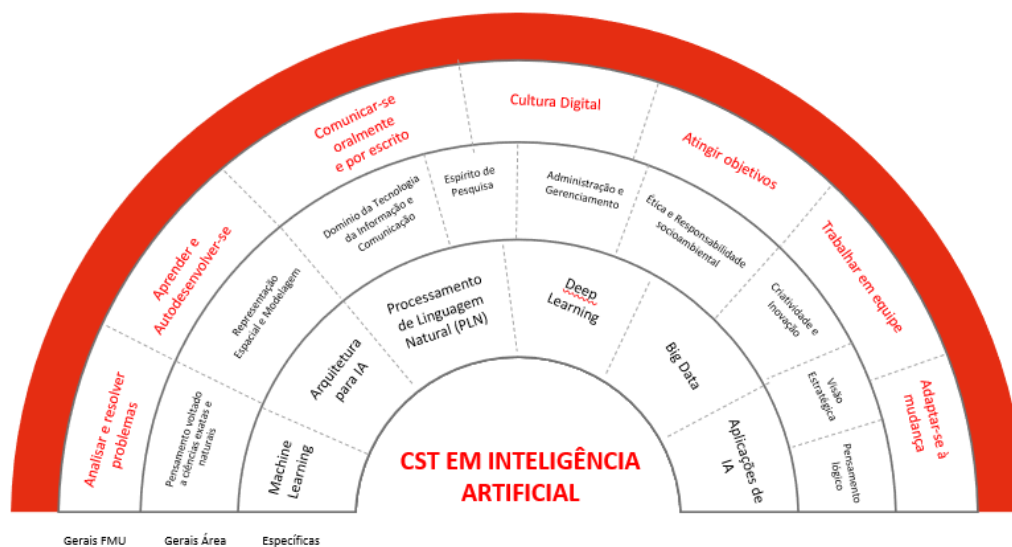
Analisar e resolver problemas

Aprender e Autodesenvolver-se

Comunicar-se oralmente e por escrito

Cultura Digital

Atingir objetivos

Trabalhar em equipe

Adaptar-se à mudança

Pensamento voltado a ciências exatas e naturais

Representação Espacial e Modelagem

Domínio da Tecnologia da Informação e Comunicação

Espírito de Pesquisa

Administração e Gerenciamento

Ética e Responsabilidade socioambiental

Criatividade e Inovação

Visão Estratégica

Pensamento lógico

Machine Learning

Arquitetura para IA

Processamento de Linguagem Natural (PLN)

Deep Learning

Big Data

Aplicações de IA

CST EM INTELIGÊNCIA ARTIFICIAL

Gerais FMU

Gerais Área

Específicas